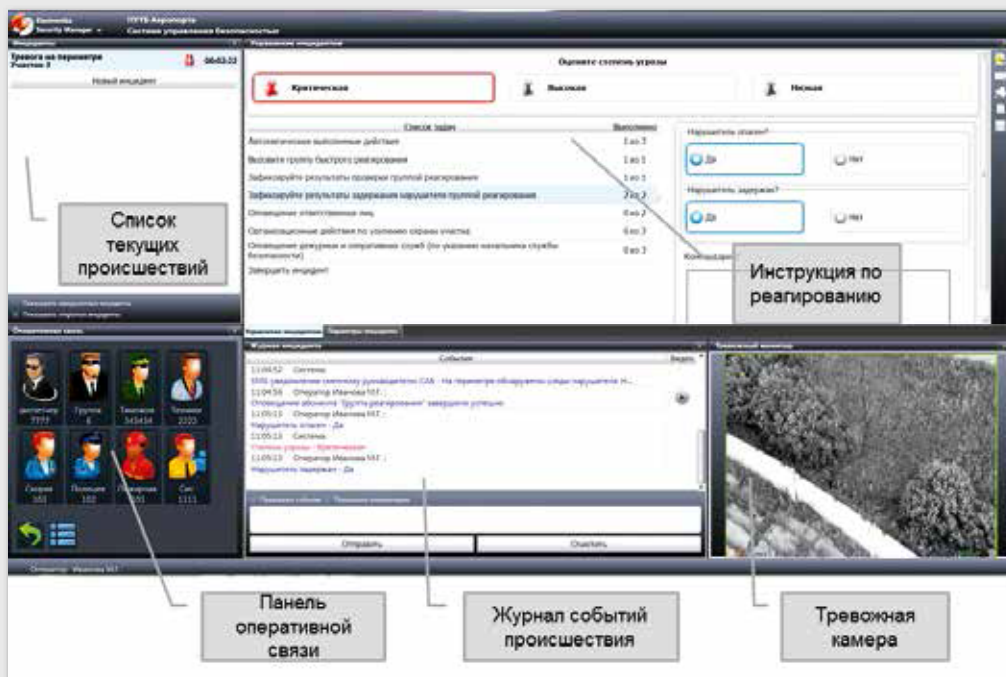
Security Manager
ПУТБ Аэропорта
Система управления безопасностью

Инциденты
Тревога на периметре
Участок 3
00:03:22
Новый инцидент

Список текущих происшествий

Управление инцидентом
Оцените степень угрозы
Критическая
Высокая
Низкая

| Список задач | Выполнено |
|---|---|
| Автоматически выполнено действие | 1 из 3 |
| Вызовите группу быстрого реагирования | 1 из 1 |
| Зафиксируйте результаты проверки группой реагирования | 1 из 1 |
| Зафиксируйте результаты задержания нарушителя группой реагирования | 2 из 2 |
| Оповещение ответственных лиц | 0 из 2 |
| Организационные действия по усилению охраны участка | 0 из 3 |
| Оповещение дежурных и оперативных служб (по указанию начальника службы безопасности) | 0 из 3 |
| Завершить инцидент | |

Нарушитель опасен?
Да
Нет
Нарушитель задержан?
Да
Нет
Комментарий

Инструкция по реагированию

Оперативная связь
Группа
Техслужба
Полиция
Скорая
Пожарная

Управление инцидентом
Параметры инцидента
Журнал инцидента
События
Видео
11:04:52 Система
11:04:56 Оператор Иванова М.Г.
Оповещение абонента "Группа реагирования" завершено успешно
11:05:13 Оператор Иванова М.Г.
Нарушитель опасен - Да
11:05:13 Система
Степень угрозы - Критическая
11:05:13 Оператор Иванова М.Г.
Нарушитель задержан - Да
Отправить
Очистить

Тревожный монитор

Оператор: Иванова М.Г.

Панель оперативной связи
Журнал событий происшествия
Тревожная камера